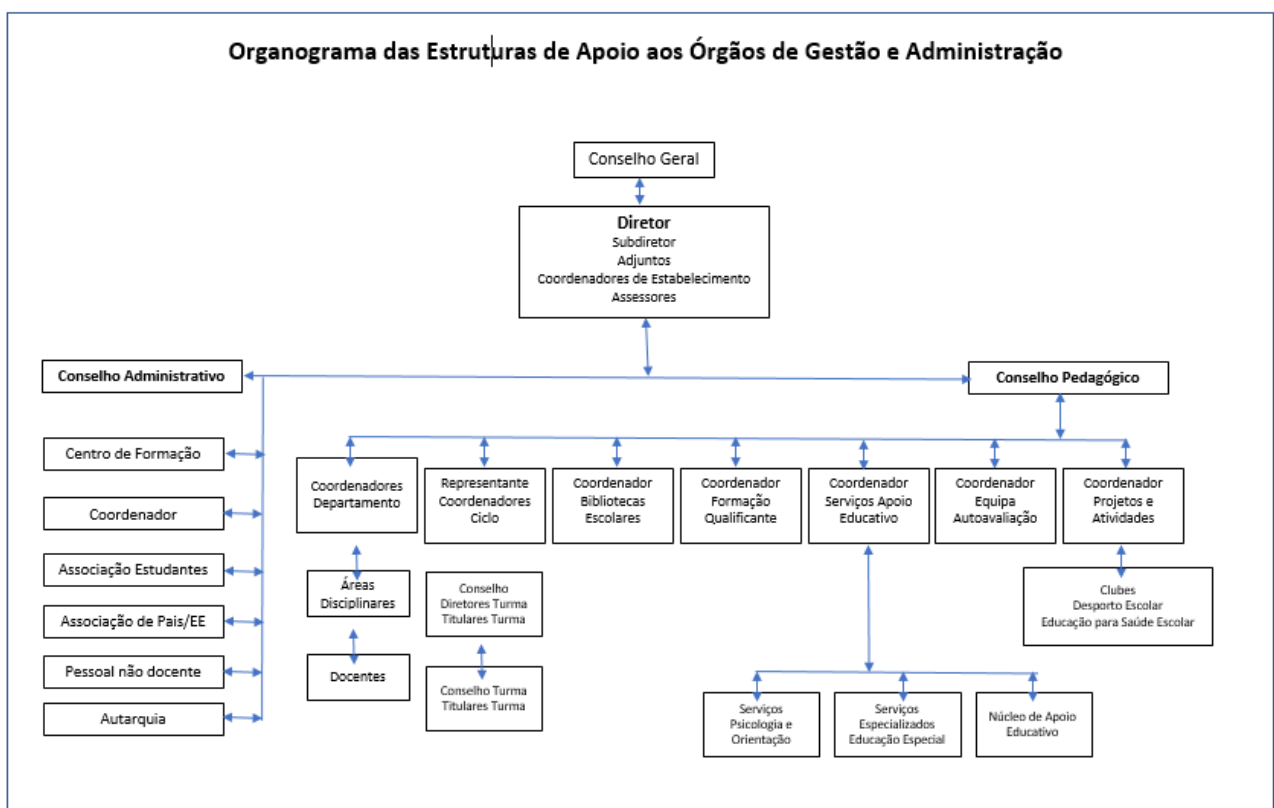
Organograma das Estruturas de Apoio aos Órgãos de Gestão e Administração

Conselho Geral

Diretor
Subdiretor
Adjuntos
Coordenadores de Estabelecimento
Assessores

Conselho Administrativo

Conselho Pedagógico

Centro de Formação

Coordenador

Associação Estudantes

Associação de Pais/EE

Pessoal não docente

Autarquia

Coordenadores Departamento

Representante Coordenadores Ciclo

Coordenador Bibliotecas Escolares

Coordenador Formação Qualificante

Coordenador Serviços Apoio Educativo

Coordenador Equipa Autoavaliação

Coordenador Projetos e Atividades

Áreas Disciplinares

Docentes

Conselho Diretores Turma Titulares Turma

Conselho Turma Titulares Turma

Clubes
Desporto Escolar
Educação para Saúde Escolar

Serviços Psicologia e Orientação

Serviços Especializados Educação Especial

Núcleo de Apoio Educativo